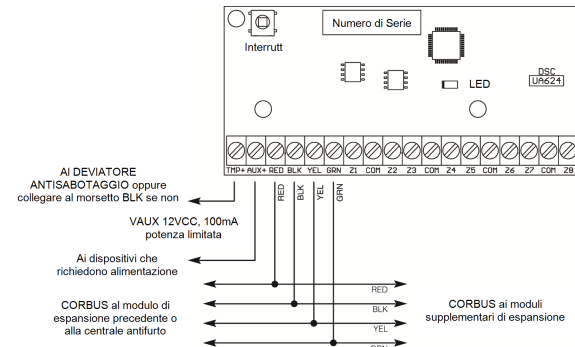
Interrutt

Numero di Serie

LED

DSC
UA624

TMP+ AUX+ RED BLK YEL GRN Z1 COM Z2 Z3 COM Z4 Z5 COM Z6 Z7 COM Z8

RED
BLK
YEL
GRN

Al DEVIATORE ANTISABOTAGGIO oppure collegare al morsetto BLK se non

VAUX 12VCC, 100mA potenza limitata

Ai dispositivi che richiedono alimentazione

CORBUS al modulo di espansione precedente o alla centrale antifurto

RED
BLK
YEL
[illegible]

CORBUS ai moduli supplementari di espansione